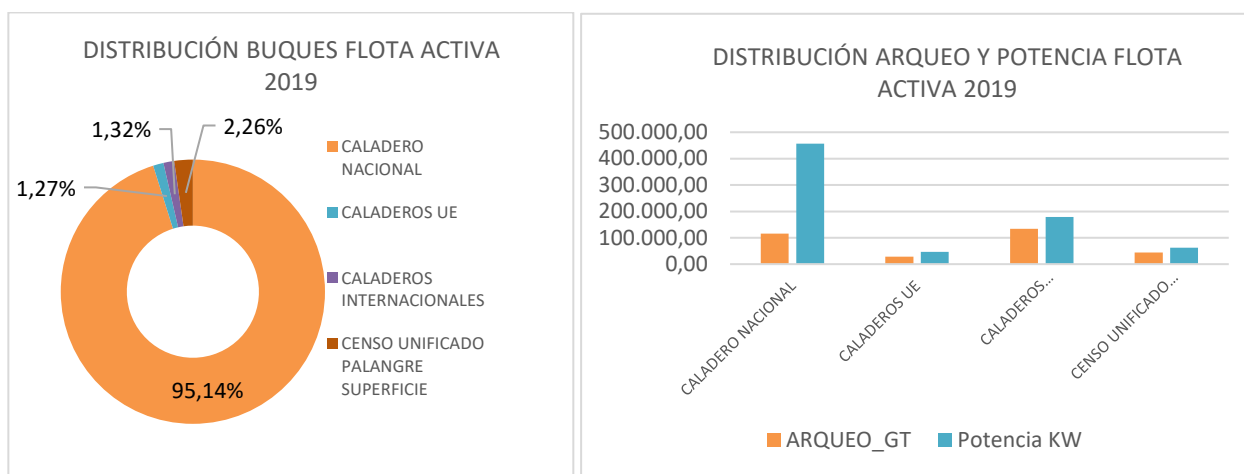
DISTRIBUCIÓN BUQUES FLOTA ACTIVA 2019

1,32%
2,26%
1,27%
95,14%

CALADERO NACIONAL
CALADEROS UE
CALADEROS INTERNACIONALES
CENSO UNIFICADO PALANGRE SUPERFICIE

DISTRIBUCIÓN ARQUEO Y POTENCIA FLOTA ACTIVA 2019

500.000,00
400.000,00
300.000,00
200.000,00
100.000,00
0,00

CALADERO NACIONAL
CALADEROS UE
CALADEROS...
CENSO UNIFICADO...

ARQUEO_GT
Potencia KW